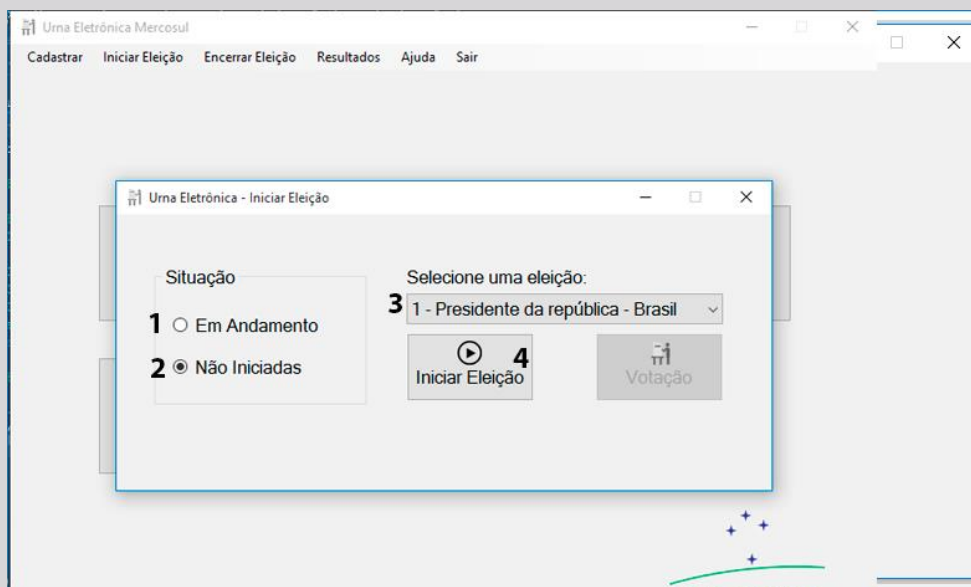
Urna Eletrônica Mercosul

Cadastrar Iniciar Eleição Encerrar Eleição Resultados Ajuda Sair

Urna Eletrônica - Iniciar Eleição

Situação

1 Em Andamento

2 Não Iniciadas

Selecione uma eleição:

3 1 - Presidente da república - Brasil

4 Iniciar Eleição

Votação